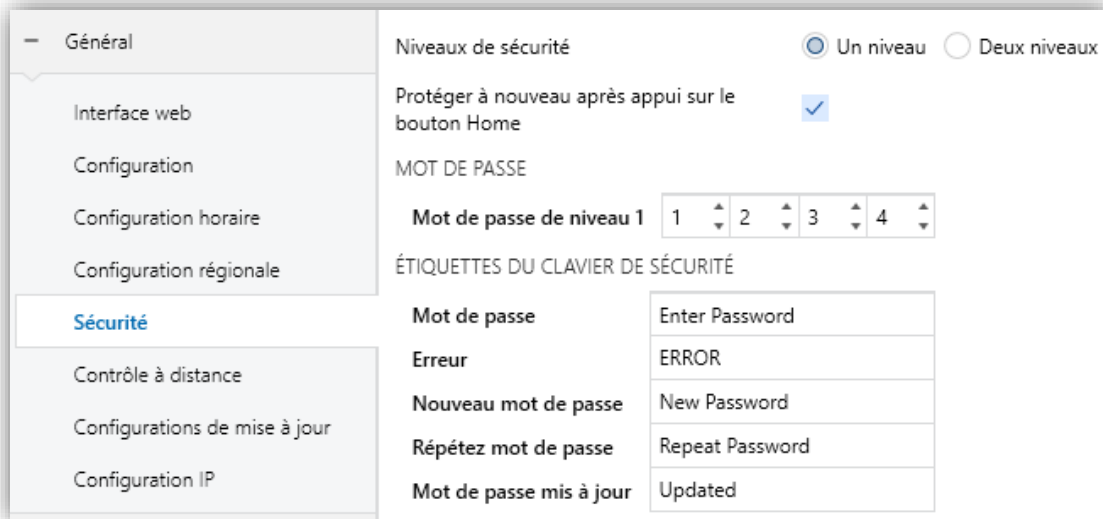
− Général

Interface web

Configuration

Configuration horaire

Configuration régionale

Sécurité

Contrôle à distance

Configurations de mise à jour

Configuration IP

Niveaux de sécurité
Un niveau
Deux niveaux

Protéger à nouveau après appui sur le bouton Home

MOT DE PASSE

Mot de passe de niveau 1 1 2 3 4

ÉTIQUETTES DU CLAVIER DE SÉCURITÉ

| Mot de passe | Enter Password |
|---|---|
| Erreur | ERROR |
| Nouveau mot de passe | New Password |
| Répétez mot de passe | Repeat Password |
| Mot de passe mis à jour | Updated |